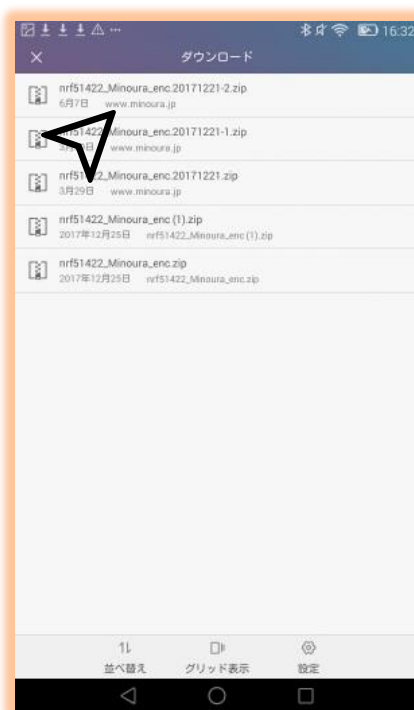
16:32

ダウンロード

nrf51422_Minoura_enc.20171221-2.zip
6月7日 www.minoura.jp

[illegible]Minoura_enc.20171221-1.zip
3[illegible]日 www.minoura.jp

nrf51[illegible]2_Minoura_enc.20171221.zip
3月29日 www.minoura.jp

nrf51422_Minoura_enc (1).zip
2017年12月25日 nrf51422_Minoura_enc (1).zip

nrf51422_Minoura_enc.zip
2017年12月25日 nrf51422_Minoura_enc.zip

並べ替え
グリッド表示
設定